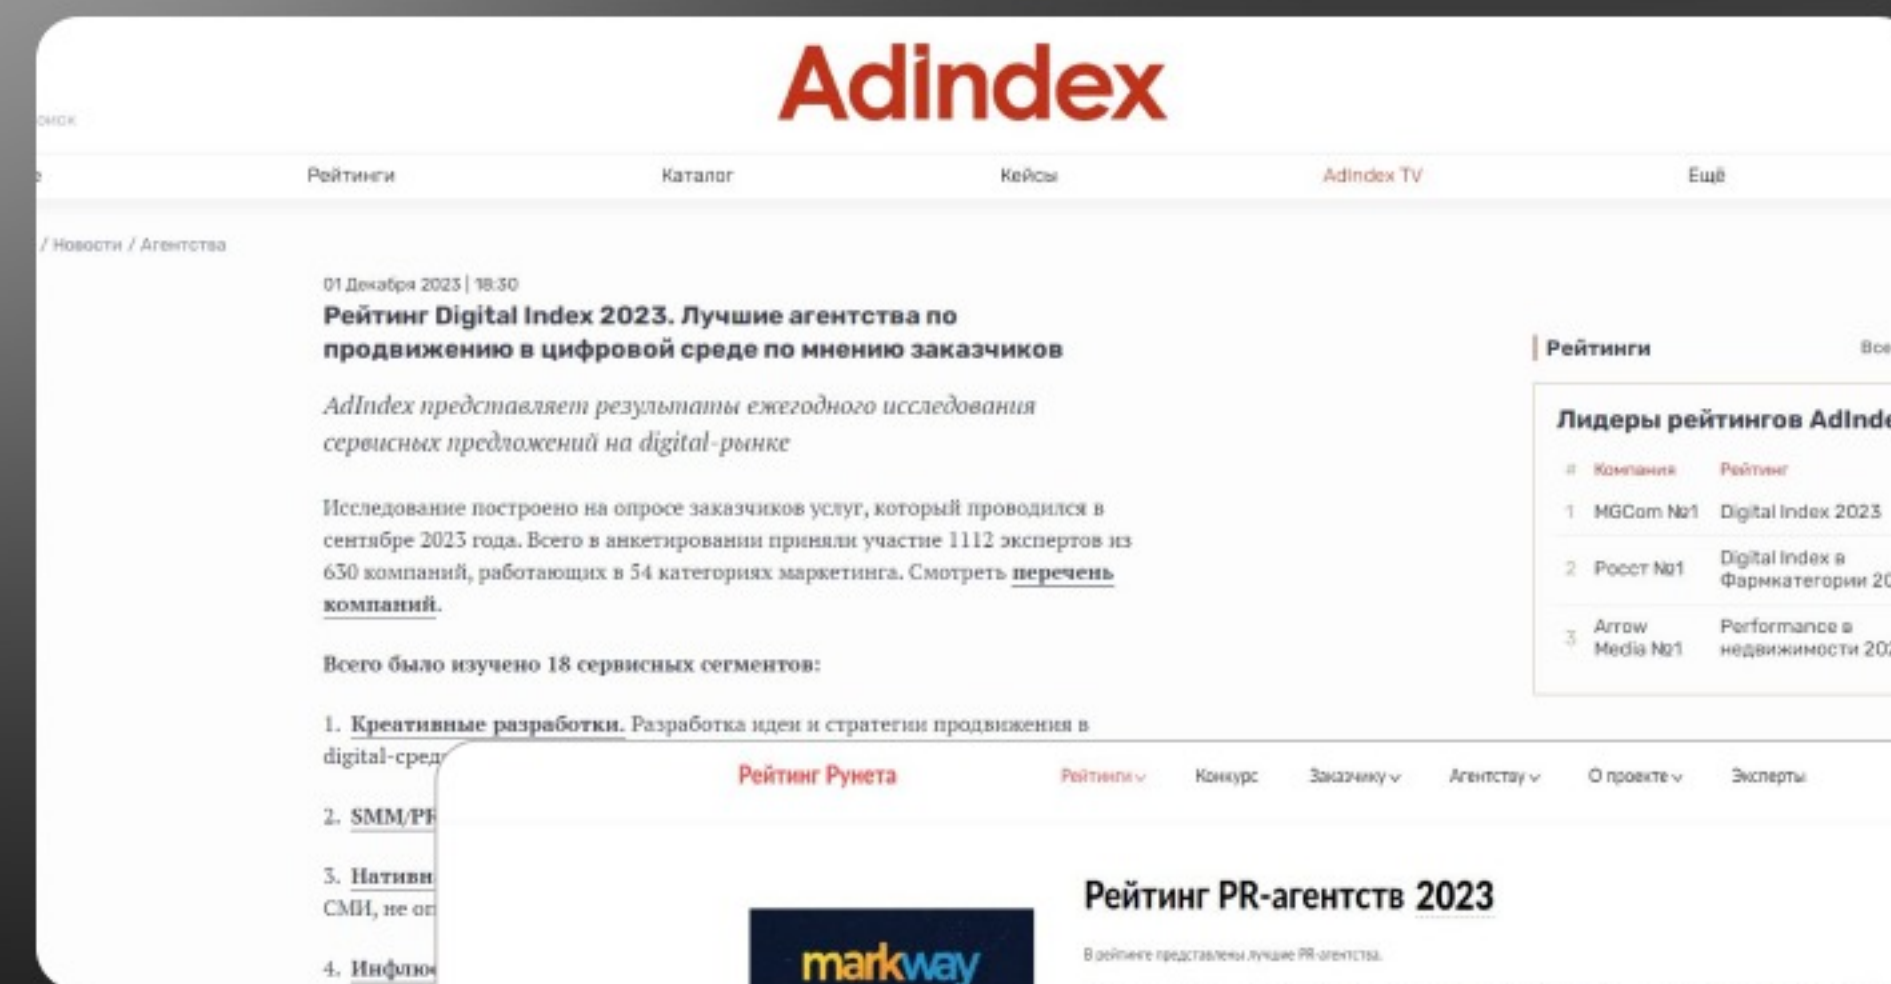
Adindex

оиск

Рейтинги Каталог Кейсы Adindex TV Ещё

/ Новости / Агентства

01 Декабря 2023 | 18:30

Рейтинг Digital Index 2023. Лучшие агентства по продвижению в цифровой среде по мнению заказчиков

AdIndex представляет результаты ежегодного исследования сервисных предложений на digital-рынке

Исследование построено на опросе заказчиков услуг, который проводился в сентябре 2023 года. Всего в анкетировании приняли участие 1112 экспертов из 630 компаний, работающих в 54 категориях маркетинга. Смотреть перечень компаний.

Всего было изучено 18 сервисных сегментов:

1. Креативные разработки. Разработка идеи и стратегии продвижения в digital-сред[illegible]

2. SMM/P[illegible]

3. Нативн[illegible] СМИ, не о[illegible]

4. Инфлю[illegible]

Рейтинги Все

Лидеры рейтингов AdInd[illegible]

| # | Компания | Рейтинг |
|---|---|---|
| 1 | MGCom №1 | Digital Index 2023 |
| 2 | Росст №1 | Digital Index в Фармкатегории 2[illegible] |
| 3 | Arrow Media №1 | Performance в недвижимости 20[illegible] |

Рейтинг Рунета

Рейтинги Конкурс Заказчику Агентству О проекте Эксперты

markway

Рейтинг PR-агентств 2023

В рейтинге представлены лучшие PR-агентства.